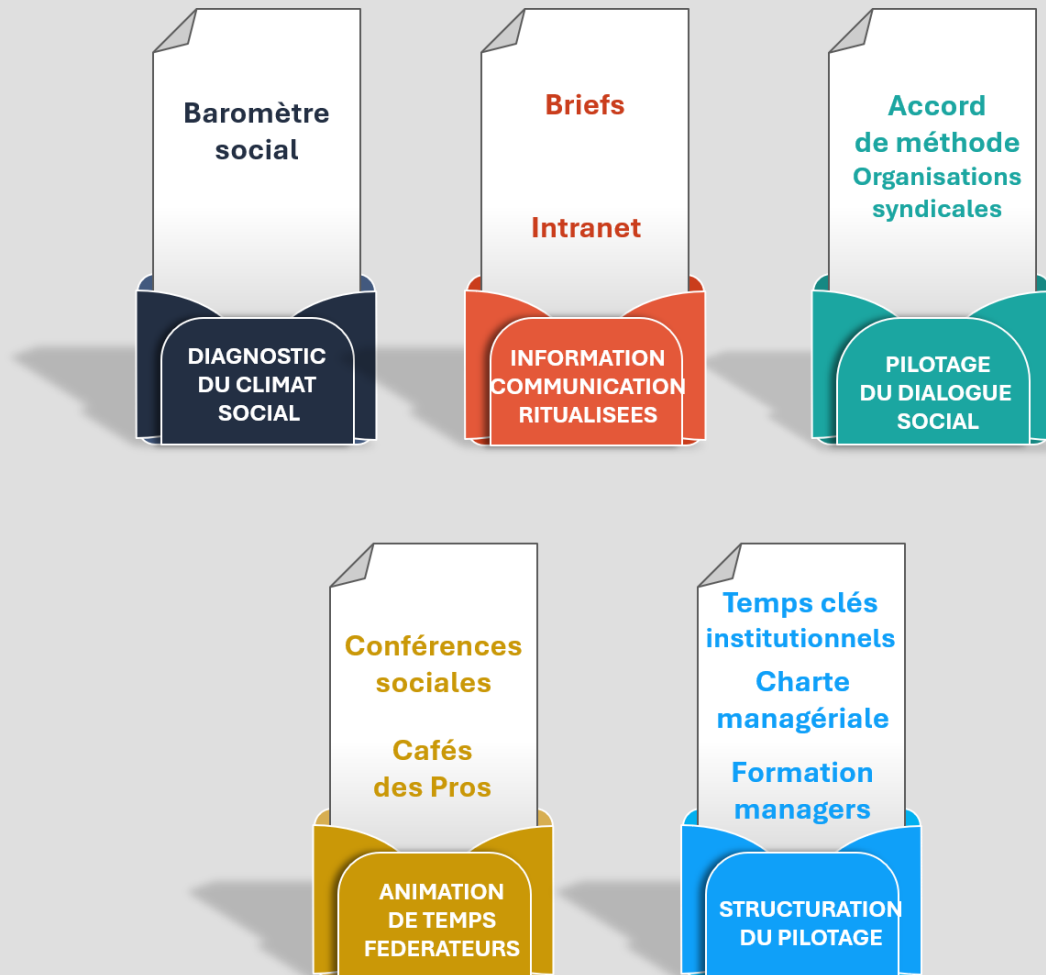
Baromètre social

DIAGNOSTIC DU CLIMAT SOCIAL

Briefs

Intranet

INFORMATION COMMUNICATION RITUALISEES

Accord de méthode Organisations syndicales

PILOTAGE DU DIALOGUE SOCIAL

Conférences sociales

Cafés des Pros

ANIMATION DE TEMPS FEDERATEURS

Temps clés institutionnels

Charte managériale

Formation managers

STRUCTURATION DU PILOTAGE